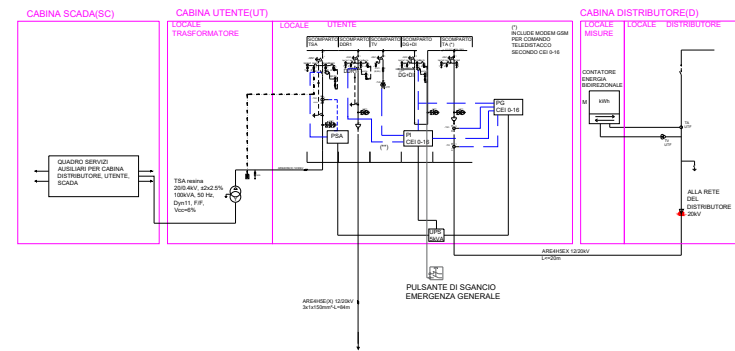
CABINA SCADA(SC)

CABINA UTENTE(UT)

LOCALE TRASFORMATORE

LOCALE UTENTE

CABINA DISTRIBUTORE(D)

LOCALE MISURE

LOCALE DISTRIBUTORE

SCOMPARTO TSA

SCOMPARTO DDR1

SCOMPARTO TV

SCOMPARTO DG+DI

SCOMPARTO TA (*)

(*) INCLUDE MODEM GSM PER COMANDO TELEDISTACCO SECONDO CEI 0-16

CONTATORE ENERGIA BIDIREZIONALE

M

kWh

QUADRO SERVIZI AUSILIARI PER CABINA DISTRIBUTORE, UTENTE, SCADA

TSA resina 20/0.4kV, ±2x2.5% 100kVA, 50 Hz, Dyn11, F/F, Vcc=6%

PSA

PI CEI 0-16

PG CEI 0-16

(**)

DG+DI

UPS 3kVA

ALLA RETE DEL DISTRIBUTORE 20kV

ARE4H5EX 12/20kV L<=20m

PULSANTE DI SGANCIO EMERGENZA GENERALE

ARE4H5E(X) 12/20kV 3x1x150mm² L=84m